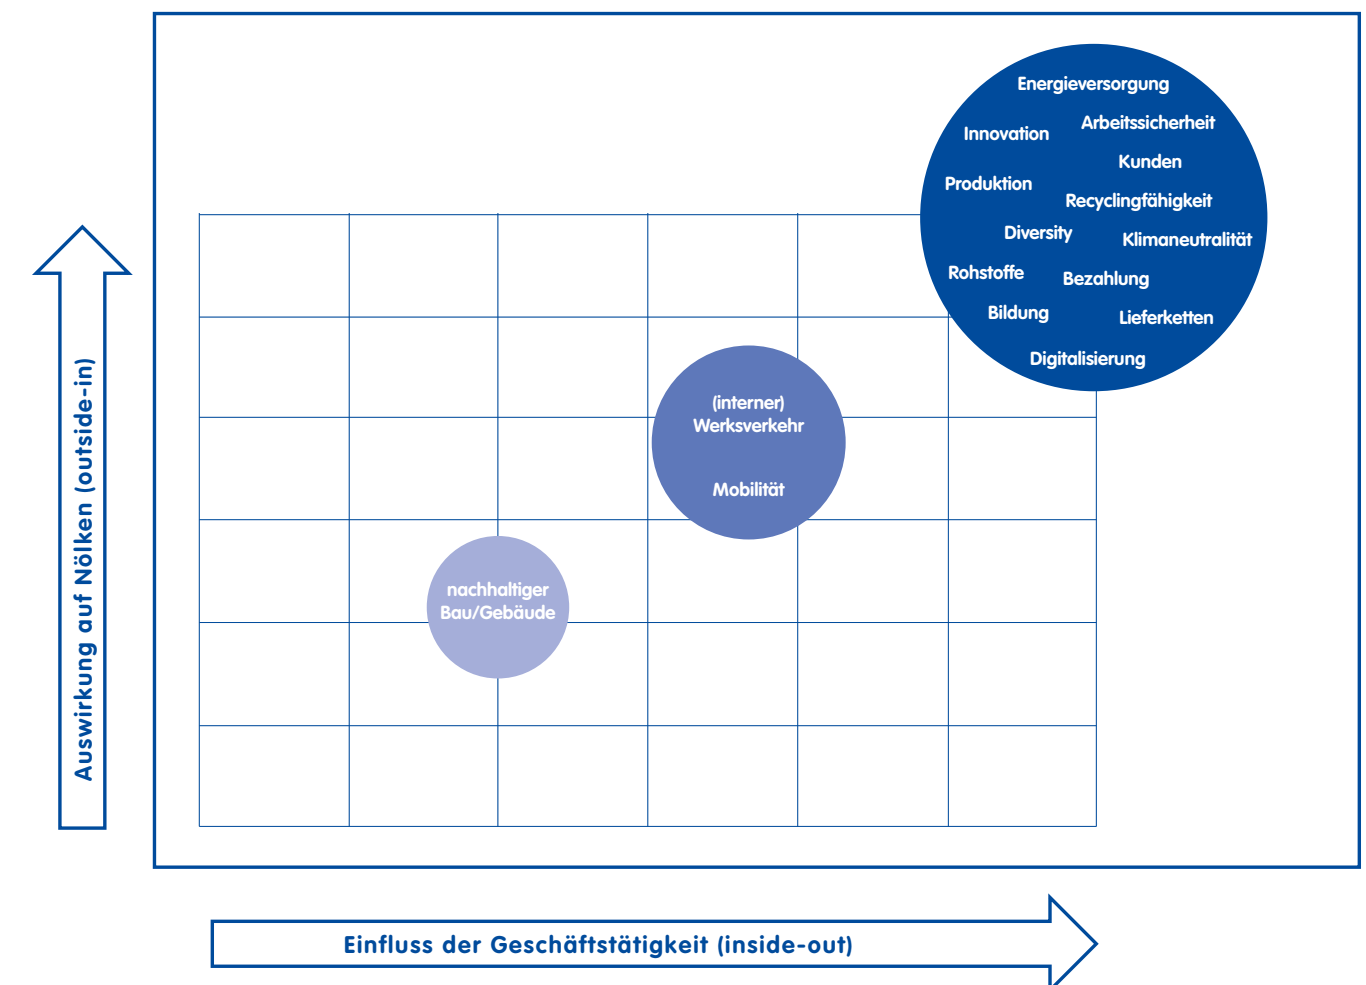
Auswirkung auf Nölken (outside-in)

Energieversorgung
Innovation
Arbeitssicherheit
Kunden
Produktion
Recyclingfähigkeit
Diversity
Klimaneutralität
Rohstoffe
Bezahlung
Bildung
Lieferketten
Digitalisierung

(interner) Werksverkehr
Mobilität

nachhaltiger Bau/Gebäude

Einfluss der Geschäftstätigkeit (inside-out)